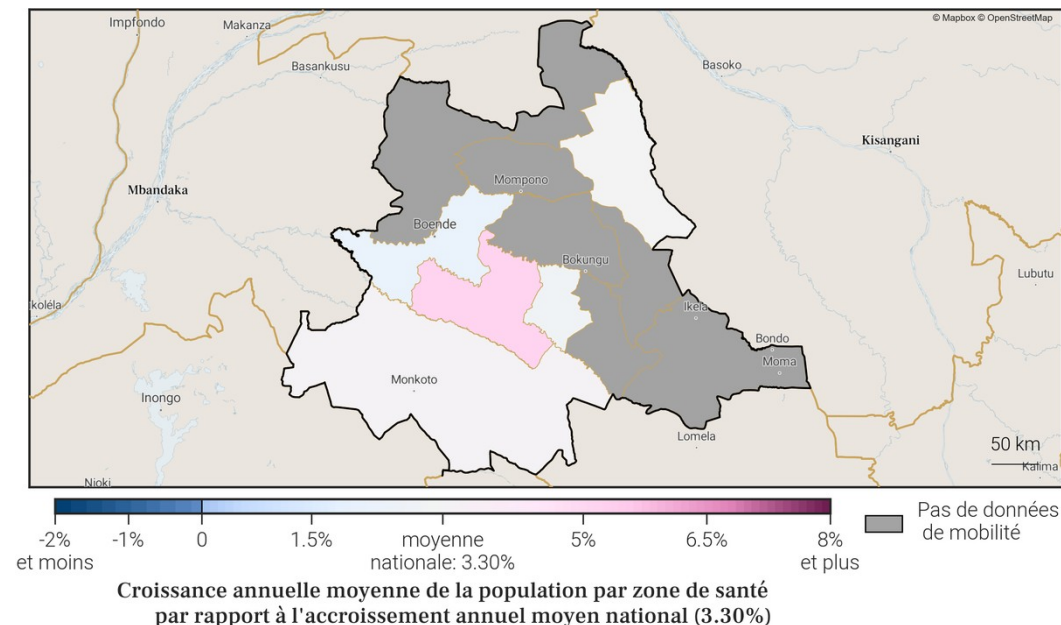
© Mapbox © OpenStreetMap

Impfondo
Makanza
Basankusu
Basoko
Kisangani
Mbandaka
Mompono
Boende
Bokungu
Lubutu
kolela
Ikela
Bondo
Moma
Monkoto
Inongo
Lomela
50 km
Kalima
Nioki

-2% et moins
-1%
0
1.5%
moyenne nationale: 3.30%
5%
6.5%
8% et plus

Pas de données de mobilité

Croissance annuelle moyenne de la population par zone de santé par rapport à l'accroissement annuel moyen national (3.30%)